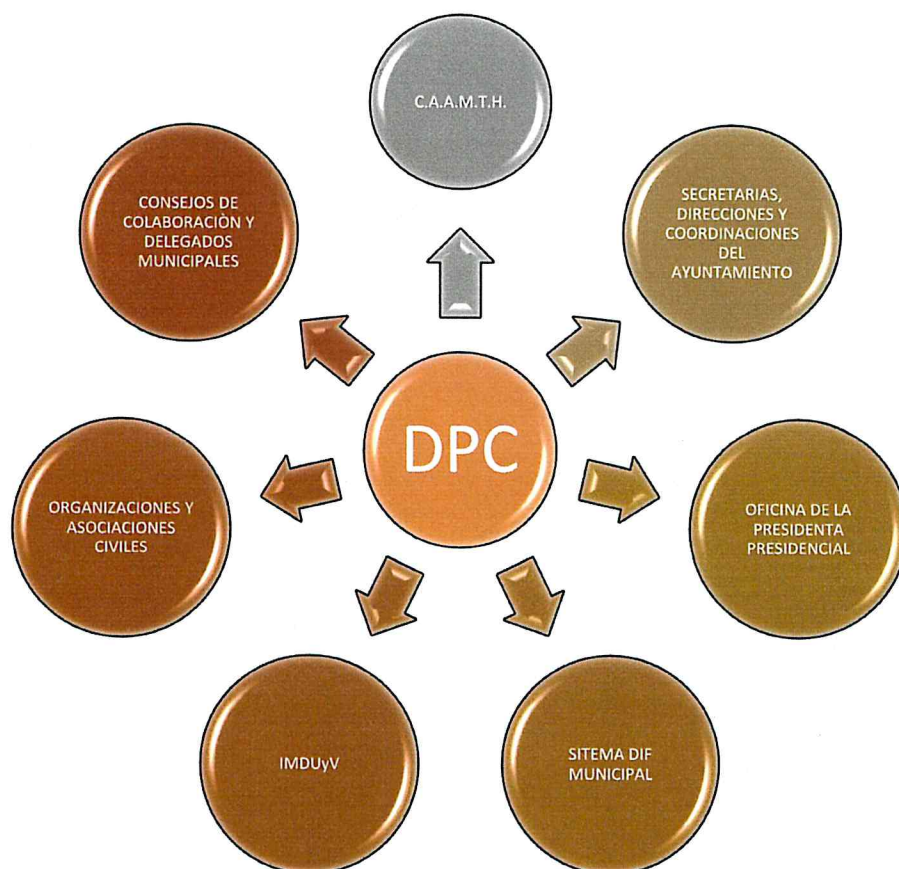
C.A.A.M.T.H.

CONSEJOS DE COLABORACIÒN Y DELEGADOS MUNICIPALES

SECRETARIAS, DIRECCIONES Y COORDINACIONES DEL AYUNTAMIENTO

DPC

ORGANIZACIONES Y ASOCIACIONES CIVILES

OFICINA DE LA PRESIDENTA PRESIDENCIAL

IMDUyV

SITEMA DIF MUNICIPAL